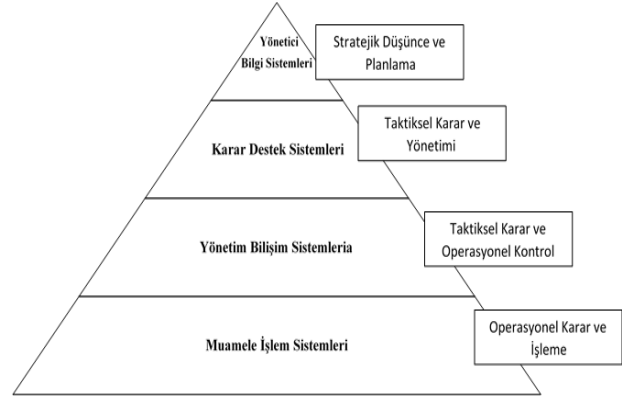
Yönetici Bilgi Sistemleri

Stratejik Düşünce ve Planlama

Karar Destek Sistemleri

Taktiksel Karar ve Yönetimi

Yönetim Bilişim Sistemleria

Taktiksel Karar ve Operasyonel Kontrol

Muamele İşlem Sistemleri

Operasyonel Karar ve İşleme